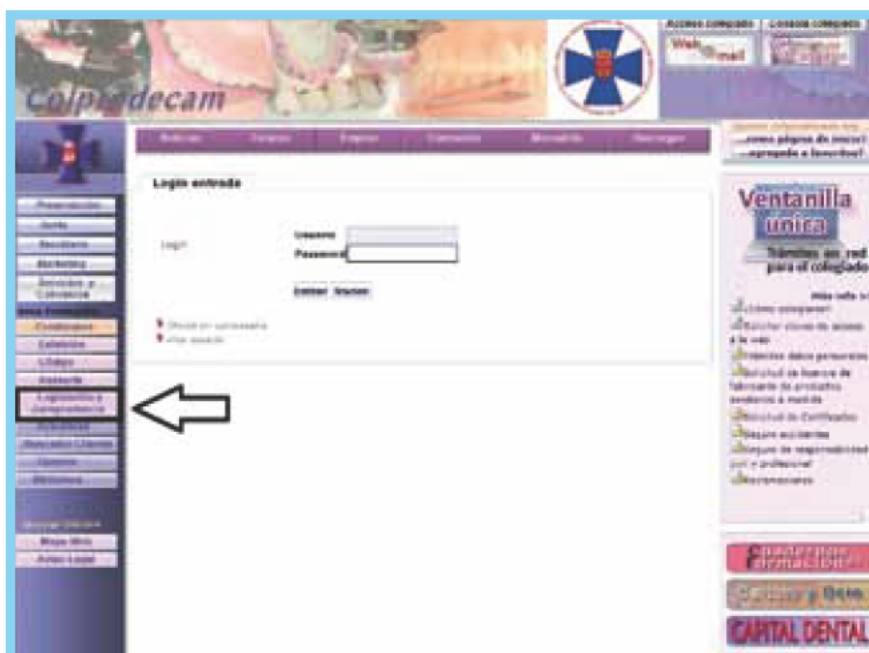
Colpradecam

Acceso colegiados | Correos colegiados

Web mail

Login entrada

Login

Usuario

Password

Entrar | Voulver

Olvidé mi contraseña

Crear sesión

Presentación

Junta

Secretaría

Biblioteca

Servicios a Colegiados

Base Formación

Legislación y Jurisprudencia

Mapa Web

Aviso Legal

Ventanilla única

Trámites en red para el colegiado

Más info >>

¿Cómo colegiarse?

Solicitar claves de acceso a la web

Modificar datos personales

Seguro accidentes

Reclamaciones

CAPITAL DENTAL